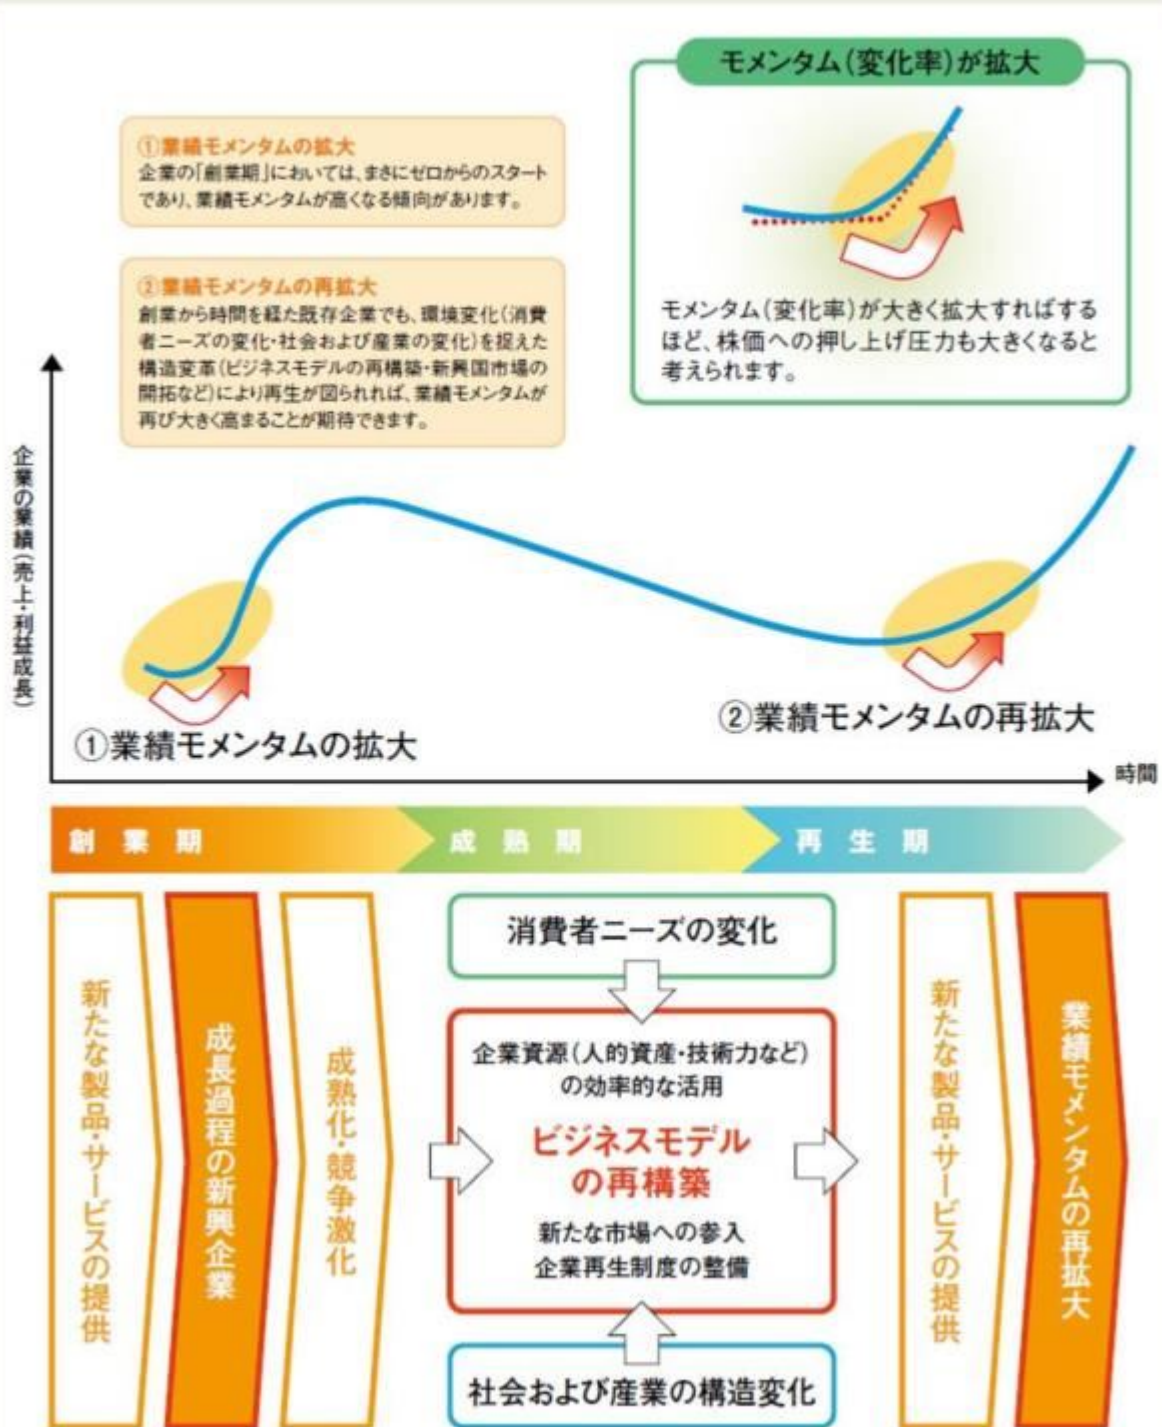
モメンタム(変化率)が拡大

モメンタム(変化率)が大きく拡大すればするほど、株価への押し上げ圧力も大きくなると考えられます。

①業績モメンタムの拡大
企業の「創業期」においては、まさにゼロからのスタートであり、業績モメンタムが高くなる傾向があります。

②業績モメンタムの再拡大
創業から時間を経た既存企業でも、環境変化(消費者ニーズの変化・社会および産業の変化)を捉えた構造変革(ビジネスモデルの再構築・新興国市場の開拓など)により再生が図られれば、業績モメンタムが再び大きく高まることが期待できます。

企業の業績(売上・利益成長)

①業績モメンタムの拡大

②業績モメンタムの再拡大

時間

創業期

成熟期

再生期

新たな製品・サービスの提供

成長過程の新興企業

成熟化・競争激化

消費者ニーズの変化

企業資源(人的資産・技術力など)の効率的な活用

ビジネスモデルの再構築

新たな市場への参入
企業再生制度の整備

社会および産業の構造変化

新たな製品・サービスの提供

業績モメンタムの再拡大